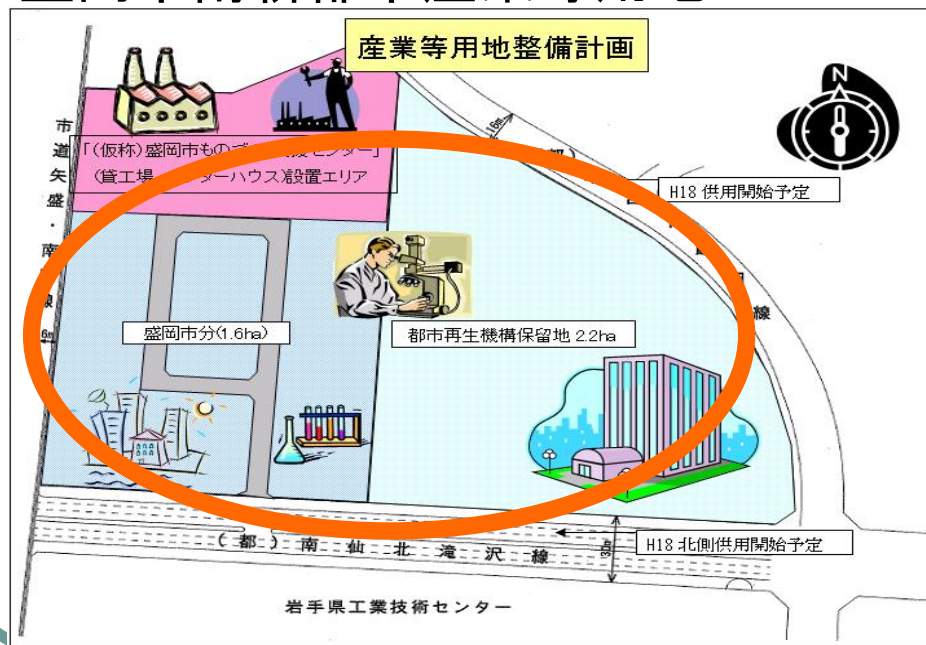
産業等用地整備計画

市道矢盛・南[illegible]線

6m

「(仮称)盛岡市ものづ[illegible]援センター」
(貸工場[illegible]ターハウス)設置エリア

16m

(都)

H18 供用開始予定

線

盛岡市分(1.6ha)

都市再生機構保留地 2.2ha

(都) 南 仙 北 滝 沢 線

30m

H18 北側供用開始予定

岩手県工業技術センター